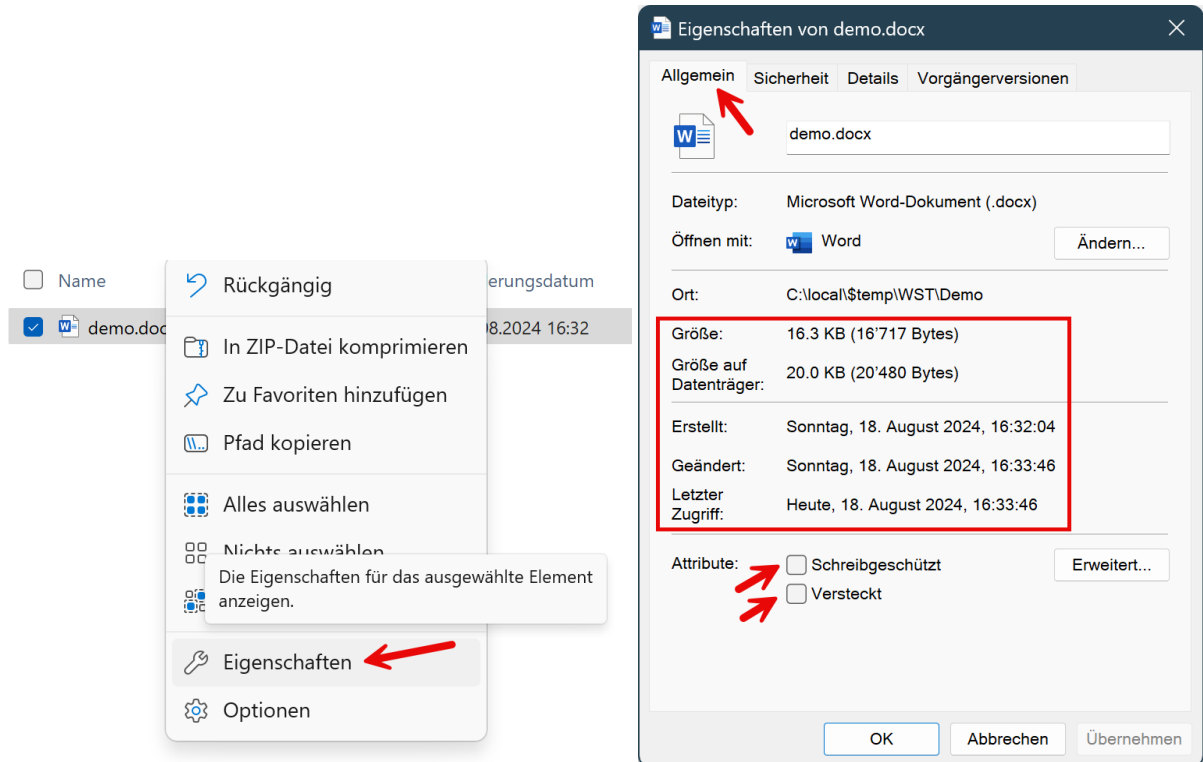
Name

erungsdatum

demo.doc

08.2024 16:32

Rückgängig

In ZIP-Datei komprimieren

Zu Favoriten hinzufügen

Pfad kopieren

Alles auswählen

Nichts auswählen

Die Eigenschaften für das ausgewählte Element anzeigen.

Eigenschaften

Optionen

Eigenschaften von demo.docx

Allgemein | Sicherheit | Details | Vorgängerversionen

demo.docx

Dateityp: Microsoft Word-Dokument (.docx)

Öffnen mit: Word

Ändern...

Ort: C:\local\$temp\WST\Demo

Größe: 16.3 KB (16'717 Bytes)

Größe auf Datenträger: 20.0 KB (20'480 Bytes)

Erstellt: Sonntag, 18. August 2024, 16:32:04

Geändert: Sonntag, 18. August 2024, 16:33:46

Letzter Zugriff: Heute, 18. August 2024, 16:33:46

Attribute: Schreibgeschützt

Versteckt

Erweitert...

OK

Abbrechen

Übernehmen